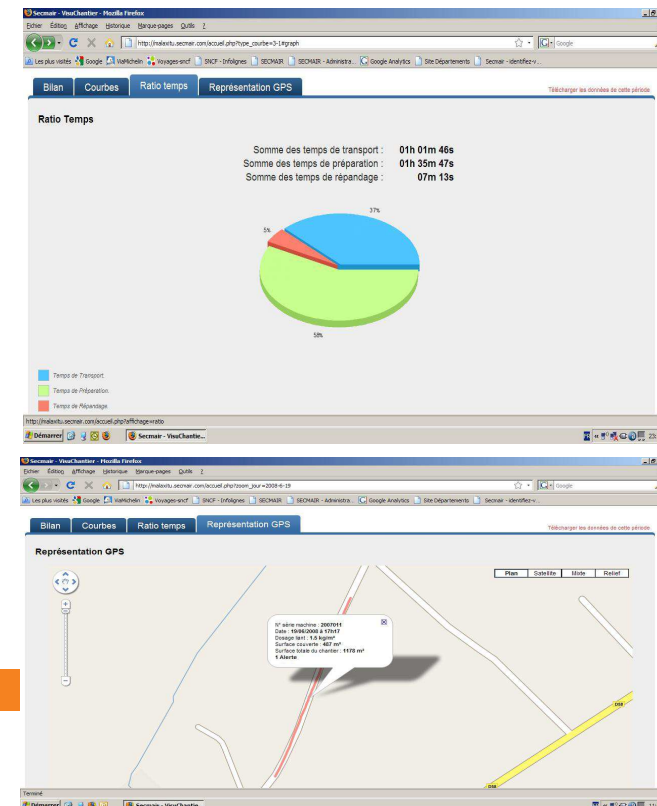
Secmair - VisuChantier - Mozilla Firefox

Fichier Édition Affichage Historique Marque-pages Outils ?

http://malaxitu.secmair.com/accueil.php?type_courbe=3-1#graph

Google

Les plus visités Google ViaMichelin Voyages-sncf SNCF - Infolignes SECMAIR SECMAIR - Administra... Google Analytics Site Départements Secmair - identifiez-v...

Bilan Courbes Ratio temps Représentation GPS

Télécharger les données de cette période

Ratio Temps

Somme des temps de transport : 01h 01m 46s
Somme des temps de préparation : 01h 35m 47s
Somme des temps de répandage : 07m 13s

37%

5%

58%

Temps de Transport
Temps de Préparation
Temps de Répandage

http://malaxitu.secmair.com/accueil.php?affichage=ratio

Démarrer Secmair - VisuChantie...

Secmair - VisuChantier - Mozilla Firefox

Fichier Édition Affichage Historique Marque-pages Outils ?

http://malaxitu.secmair.com/accueil.php?zoom_jour=2008-6-19

Google

Les plus visités Google ViaMichelin Voyages-sncf SNCF - Infolignes SECMAIR SECMAIR - Administra... Google Analytics Site Départements Secmair - identifiez-v...

Bilan Courbes Ratio temps Représentation GPS

Télécharger les données de cette période

Représentation GPS

Plan Satellite Mixte Relief

N° série machine : 2007011
Date : 19/06/2008 à 17h17
Dosage lant : 1.5 kg/m²
Surface couverte : 487 m²
Surface totale du chantier : 1178 m²
1 Alerte

D58

D58

Terminé

Démarrer Secmair - VisuChantier